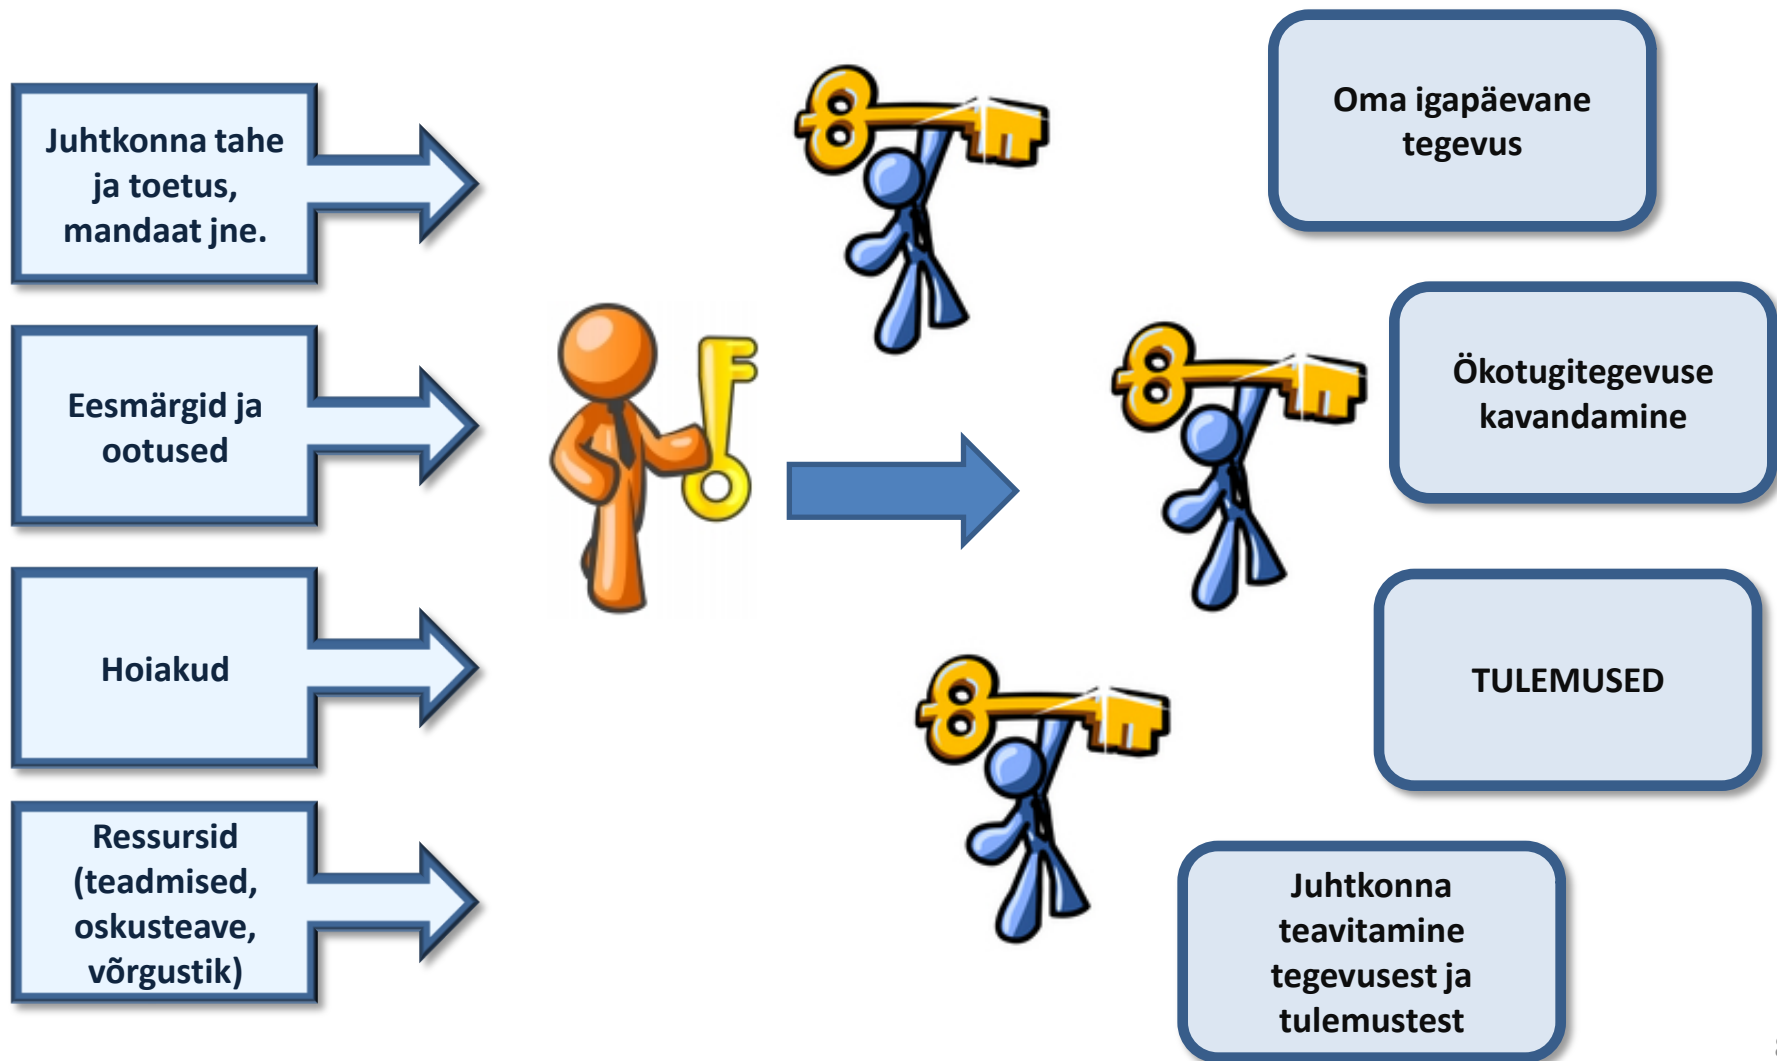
Juhtkonna tahe ja toetus, mandaat jne.

Eesmärgid ja ootused

Hoiakud

Ressursid (teadmised, oskusteave, võrgustik)

Oma igapäevane tegevus

Ökotugitegevuse kavandamine

TULEMUSED

Juhtkonna teavitamine tegevusest ja tulemustest